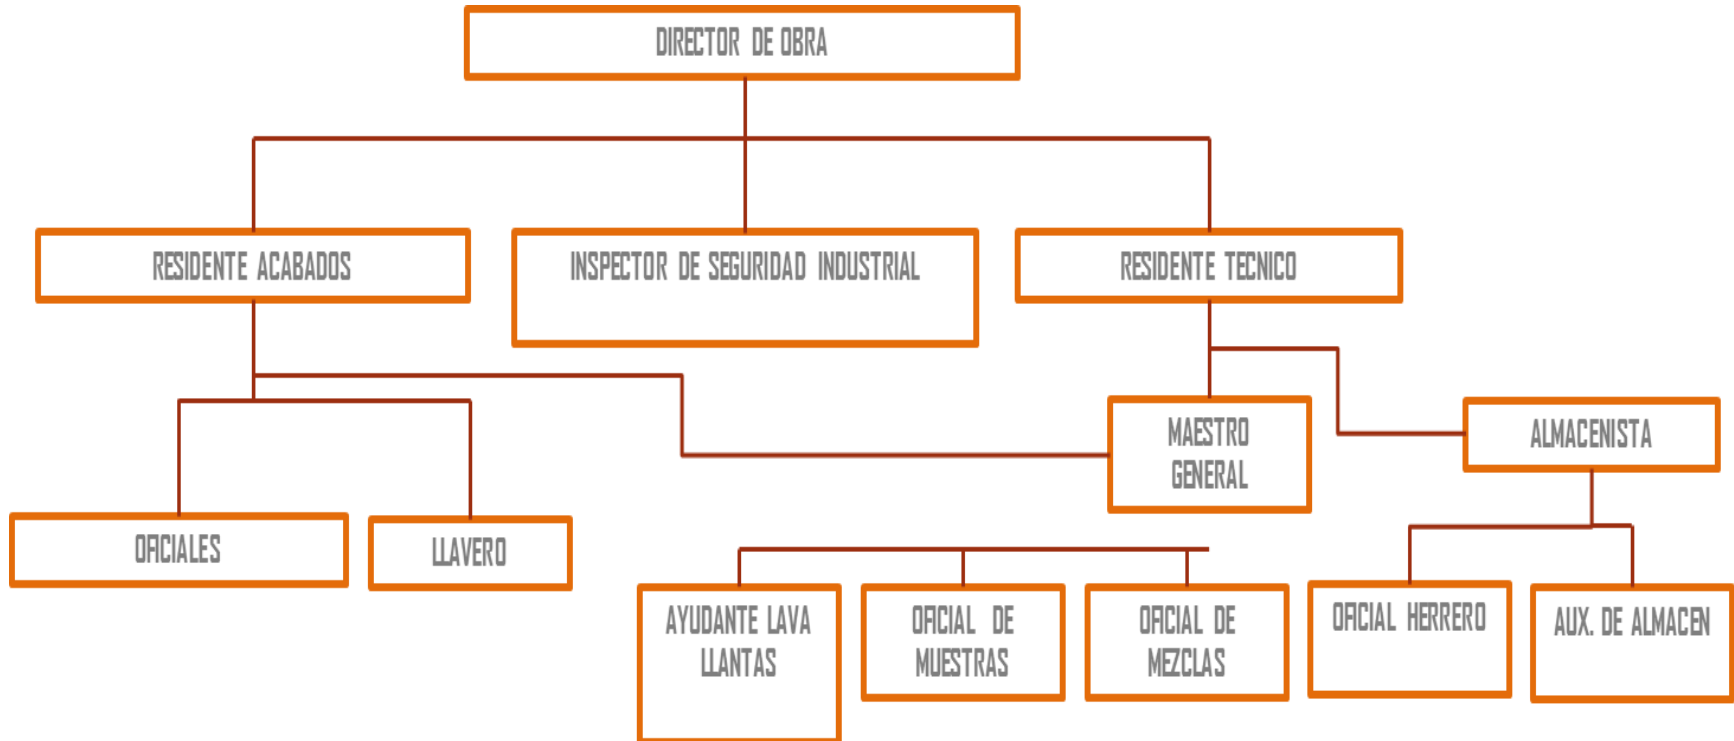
DIRECTOR DE OBRA

RESIDENTE ACABADOS

INSPECTOR DE SEGURIDAD INDUSTRIAL

RESIDENTE TECNICO

MAESTRO GENERAL

ALMACENISTA

OFICIALES

LLAVERO

AYUDANTE LAVA LLANTAS

OFICIAL DE MUESTRAS

OFICIAL DE MEZCLAS

OFICIAL HERRERO

AUX. DE ALMACEN